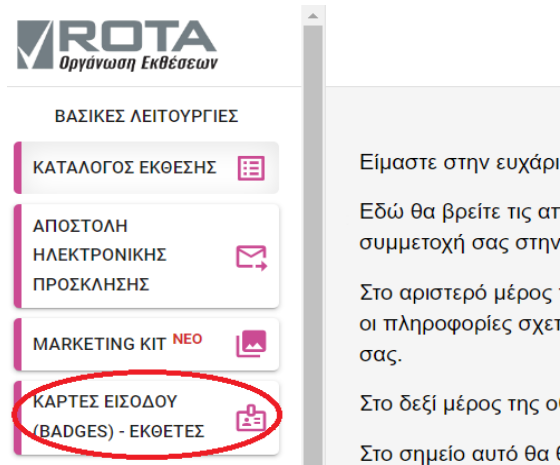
ROTA
Οργάνωση Εκθέσεων

ΒΑΣΙΚΕΣ ΛΕΙΤΟΥΡΓΙΕΣ

ΚΑΤΑΛΟΓΟΣ ΕΚΘΕΣΗΣ

ΑΠΟΣΤΟΛΗ ΗΛΕΚΤΡΟΝΙΚΗΣ ΠΡΟΣΚΛΗΣΗΣ

MARKETING KIT ΝΕΟ

ΚΑΡΤΕΣ ΕΙΣΟΔΟΥ (BADGES) - ΕΚΘΕΤΕΣ

Είμαστε στην ευχάρι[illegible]

Εδώ θα βρείτε τις απ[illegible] συμμετοχή σας στην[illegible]

Στο αριστερό μέρος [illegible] οι πληροφορίες σχετ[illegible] σας.

Στο δεξί μέρος της σ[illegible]

Στο σημείο αυτό θα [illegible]